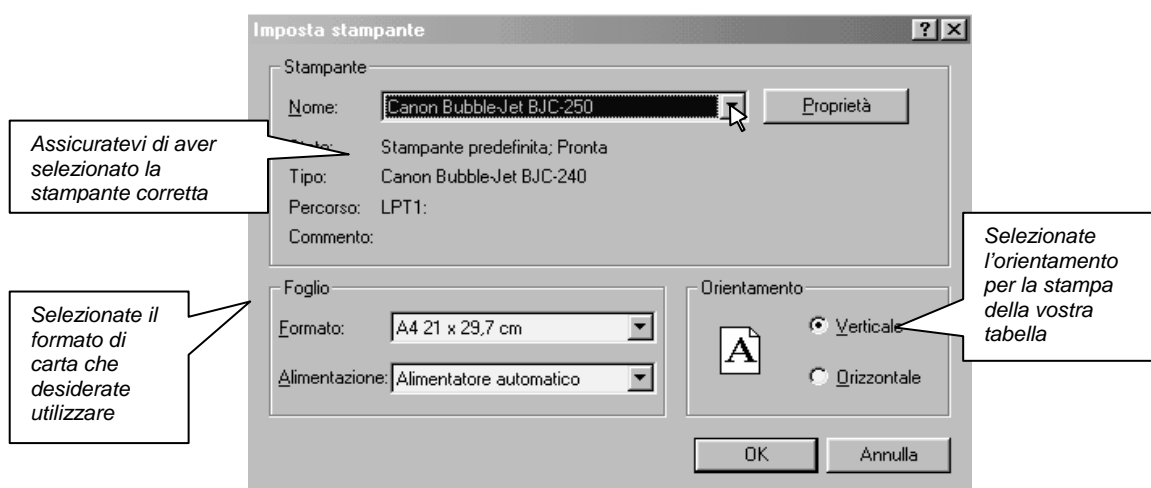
Imposta stampante

?

Stampante

Nome: Canon Bubble-Jet BJC-250

Proprietà

Assicuratevi di aver selezionato la stampante corretta

Stato: Stampante predefinita; Pronta

Tipo: Canon Bubble-Jet BJC-240

Percorso: LPT1:

Commento:

Selezionate l'orientamento per la stampa della vostra tabella

Foglio

Selezionate il formato di carta che desiderate utilizzare

Formato: A4 21 x 29,7 cm

Alimentazione: Alimentatore automatico

Orientamento

A

Verticale

Orizzontale

OK

Annulla